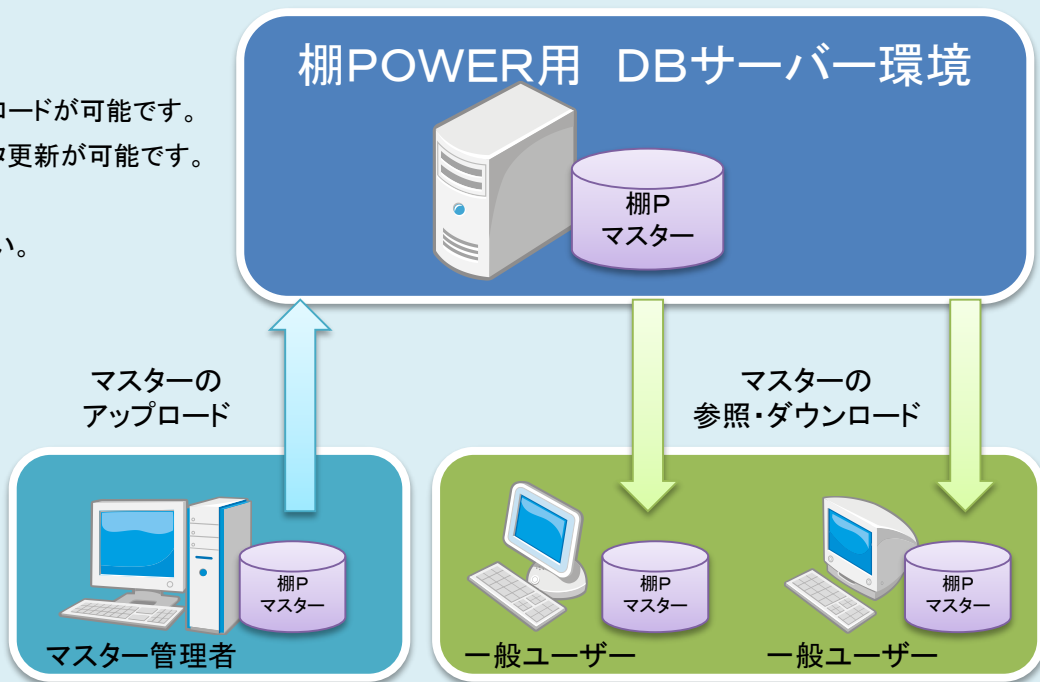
ロードが可能です。
タ更新が可能です。

い。

棚POWER用 DBサーバー環境

棚P
マスター

マスターの
アップロード

マスターの
参照・ダウンロード

棚P
マスター

マスター管理者

棚P
マスター

一般ユーザー

棚P
マスター

一般ユーザー